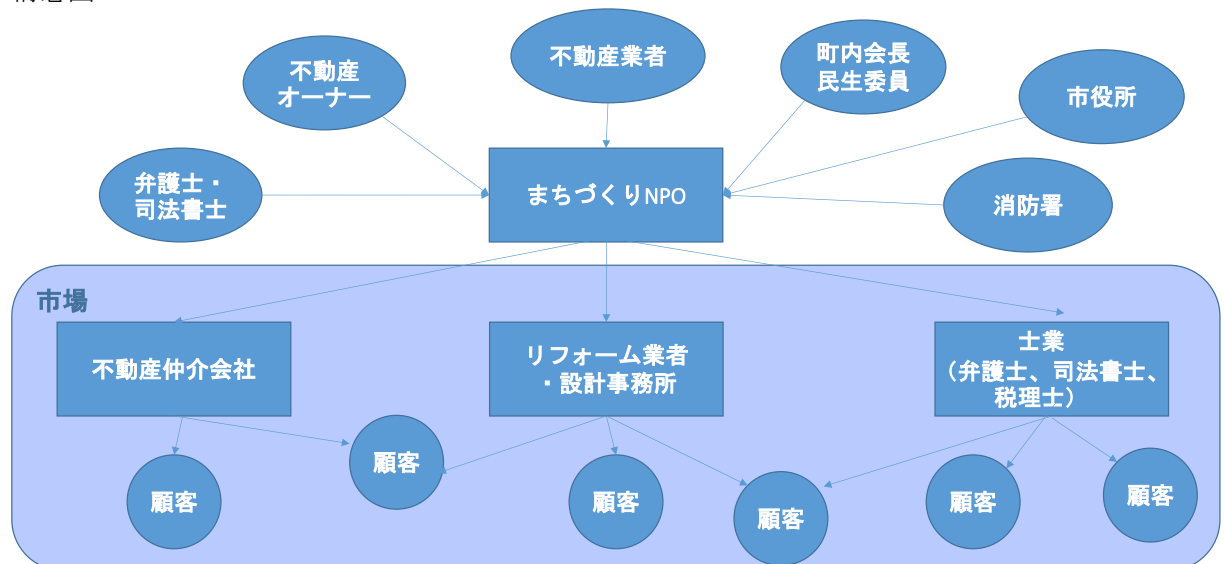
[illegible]

不動産オーナー

不動産業者

町内会長
民生委員

市役所

弁護士・
司法書士

まちづくりNPO

消防署

市場

不動産仲介会社

リフォーム業者
・設計事務所

士業
（弁護士、司法書士、
税理士）

顧客

顧客

顧客

顧客

顧客

顧客